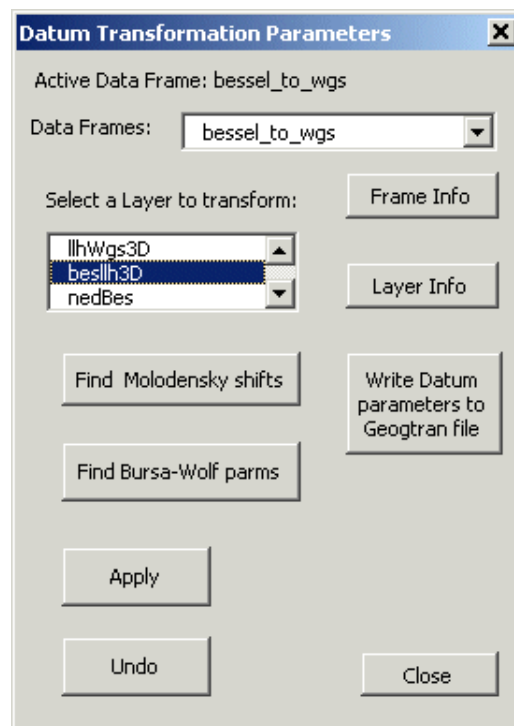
Datum Transformation Parameters

Active Data Frame: bessel_to_wgs

Data Frames: bessel_to_wgs

Select a Layer to transform:

Frame Info

llhWgs3D
besllh3D
nedBes

Layer Info

Find Molodensky shifts

Write Datum parameters to Geogtran file

Find Bursa-Wolf parms

Apply

Undo

Close